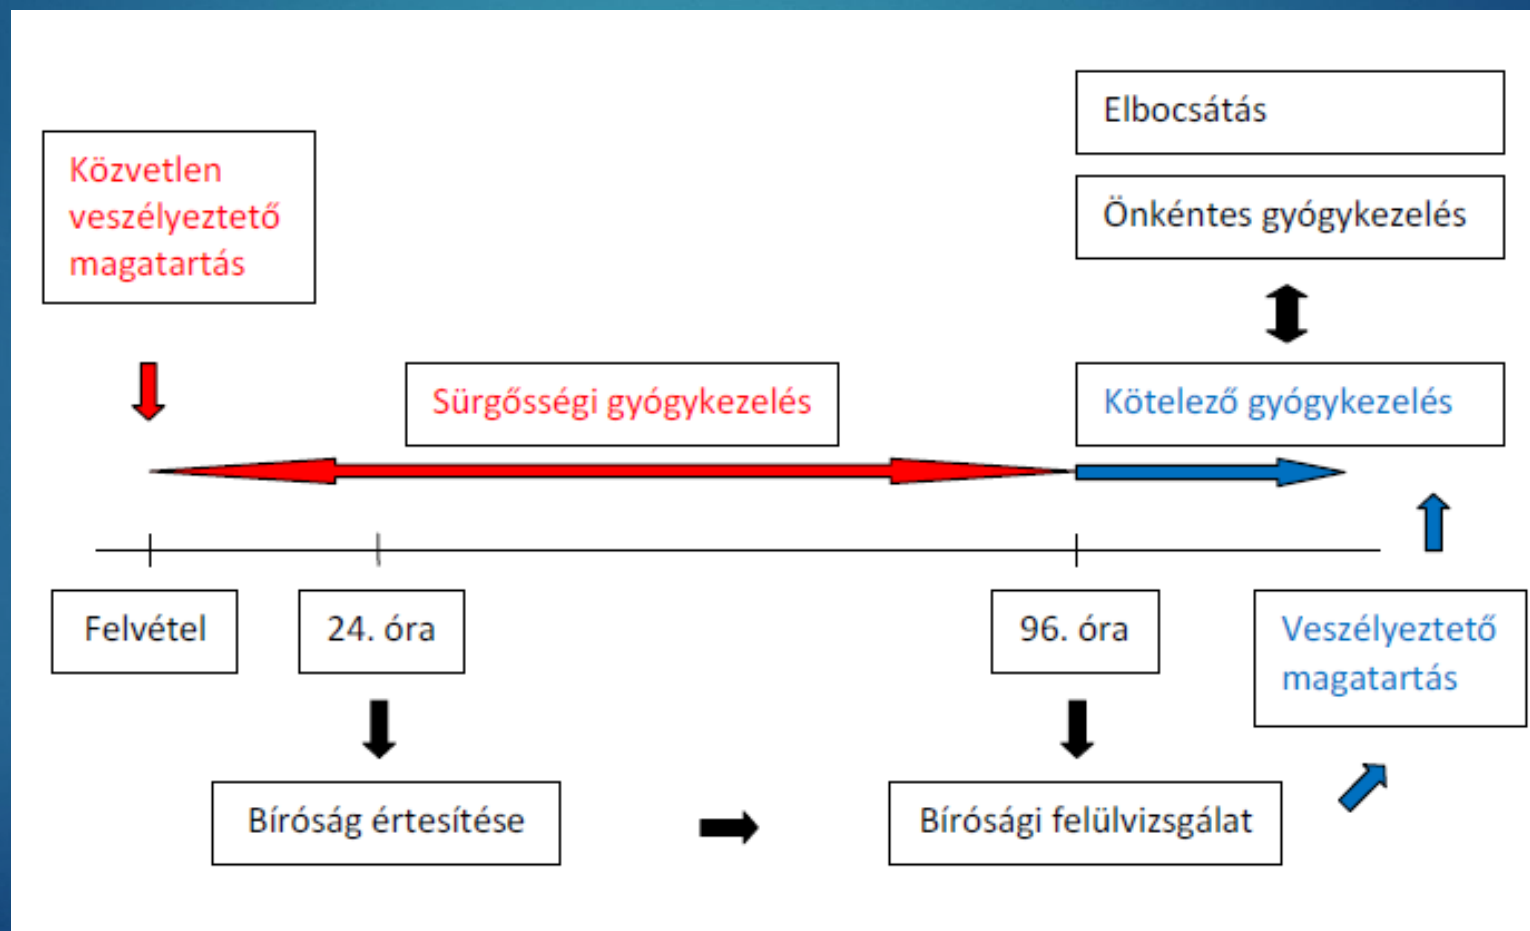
Elbocsátás

Közvetlen veszélyeztető magatartás

Önkéntes gyógykezelés

Sürgősségi gyógykezelés

Kötelező gyógykezelés

Felvétel

24. óra

96. óra

Veszélyeztető magatartás

Bíróság értesítése

Bírósági felülvizsgálat